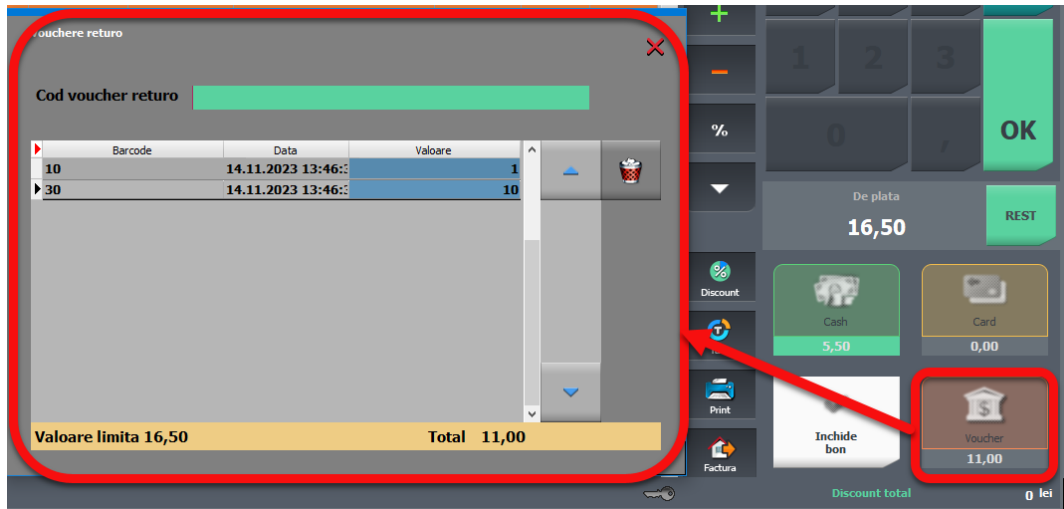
Vouchere returo

Cod voucher returo

| Barcode | Data | Valoare |
|---|---|---|
| 10 | 14.11.2023 13:46:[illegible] | 1 |
| 30 | 14.11.2023 13:46:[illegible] | 10 |

Valoare limita 16,50 Total 11,00

+
−
%
1 2 3
0 ,
OK
De plata
16,50
REST
Discount
Cash
5,50
Card
0,00
Print
Inchide bon
Voucher
11,00
Factura
Discount total 0 lei